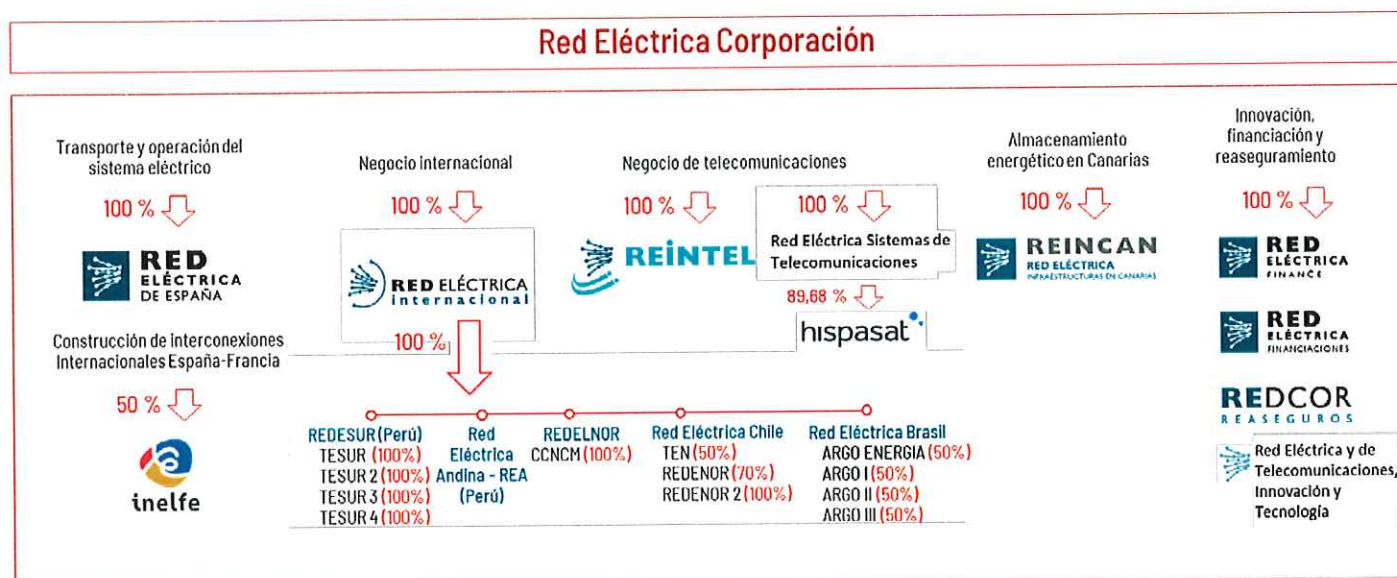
Red Eléctrica Corporación

Transporte y operación del sistema eléctrico

100 %

RED ELÉCTRICA DE ESPAÑA

Construcción de interconexiones Internacionales España-Francia

50 %

inelfe

Negocio internacional

100 %

RED ELÉCTRICA internacional

100 %

REDESUR (Perú)
TESUR (100%)
TESUR 2 (100%)
TESUR 3 (100%)
TESUR 4 (100%)

Red Eléctrica Andina - REA (Perú)

REDELNOR
CCNCM (100%)

Red Eléctrica Chile
TEN (50%)
REDENOR (70%)
REDENOR 2 (100%)

Red Eléctrica Brasil
ARGO ENERGIA (50%)
ARGO I (50%)
ARGO II (50%)
ARGO III (50%)

Negocio de telecomunicaciones

100 %

REINTEL

100 %

Red Eléctrica Sistemas de Telecomunicaciones

89,68 %

hispasat

Almacenamiento energético en Canarias

100 %

REINCAN RED ELÉCTRICA INFRAESTRUCTURAS EN CANARIAS

Innovación, financiación y reaseguramiento

100 %

RED ELÉCTRICA FINANCE

RED ELÉCTRICA FINANCIACIONES

REDCOR REASEGUROS

Red Eléctrica y de Telecomunicaciones, Innovación y Tecnología